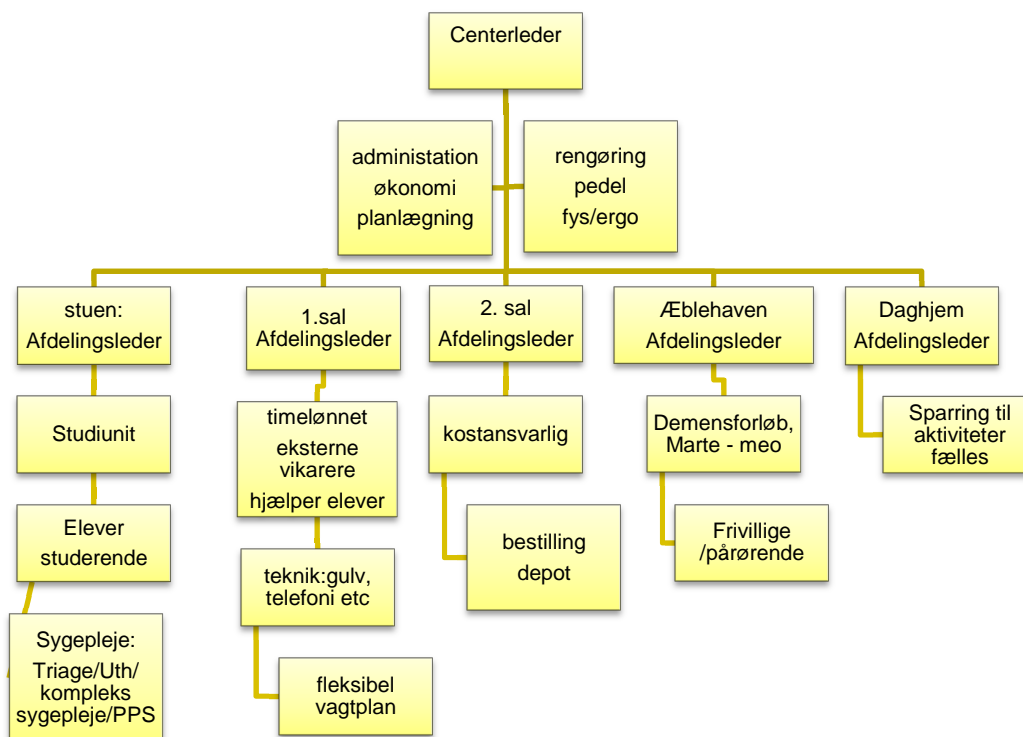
Centerleder

administation
økonomi
planlægning

rengøring
pedel
fys/ergo

stuen:
Afdelingsleder

Studiunit

Elever
studerende

Sygepleje:
Triage/Uth/
kompleks
sygepleje/PPS

1.sal
Afdelingsleder

timelønnet
eksterne
vikarere
hjælper elever

teknik:gulv,
telefoni etc

fleksibel
vagtplan

2. sal
Afdelingsleder

kostansvarlig

bestilling
depot

Æblehaven
Afdelingsleder

Demensforløb,
Marte - meo

Frivillige
/pårørende

Daghjem
Afdelingsleder

Sparring til
aktiviteter
fælles